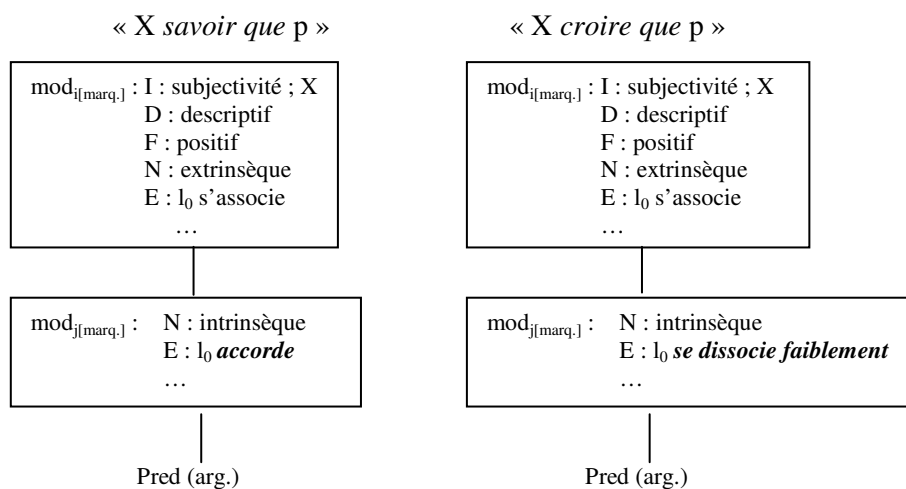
« X *savoir que* p »

$mod_{i[marq.]}$ : I : subjectivité ; X
D : descriptif
F : positif
N : extrinsèque
E : $l_0$ s'associe
…

$mod_{j[marq.]}$ : N : intrinsèque
E : $l_0$ ***accorde***
…

Pred (arg.)

« X *croire que* p »

$mod_{i[marq.]}$ : I : subjectivité ; X
D : descriptif
F : positif
N : extrinsèque
E : $l_0$ s'associe
…

$mod_{j[marq.]}$ : N : intrinsèque
E : $l_0$ ***se dissocie faiblement***
…

Pred (arg.)